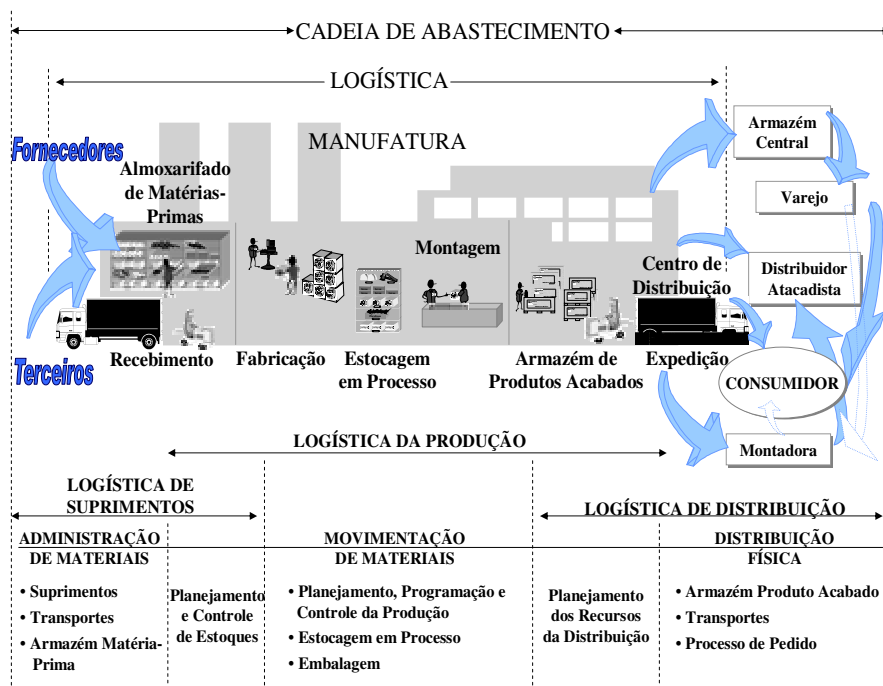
CADEIA DE ABASTECIMENTO

LOGÍSTICA

MANUFATURA

Fornecedores

Almoxarifado de Matérias-Primas

Montagem

Centro de Distribuição

Armazém Central

Varejo

Distribuidor Atacadista

CONSUMIDOR

Montadora

Terceiros

Recebimento

Fabricação

Estocagem em Processo

Armazém de Produtos Acabados

Expedição

LOGÍSTICA DA PRODUÇÃO

LOGÍSTICA DE SUPRIMENTOS

LOGÍSTICA DE DISTRIBUIÇÃO

ADMINISTRAÇÃO DE MATERIAIS

• Suprimentos
• Transportes
• Armazém Matéria-Prima

Planejamento e Controle de Estoques

MOVIMENTAÇÃO DE MATERIAIS

• Planejamento, Programação e Controle da Produção
• Estocagem em Processo
• Embalagem

Planejamento dos Recursos da Distribuição

DISTRIBUIÇÃO FÍSICA

• Armazém Produto Acabado
• Transportes
• Processo de Pedido